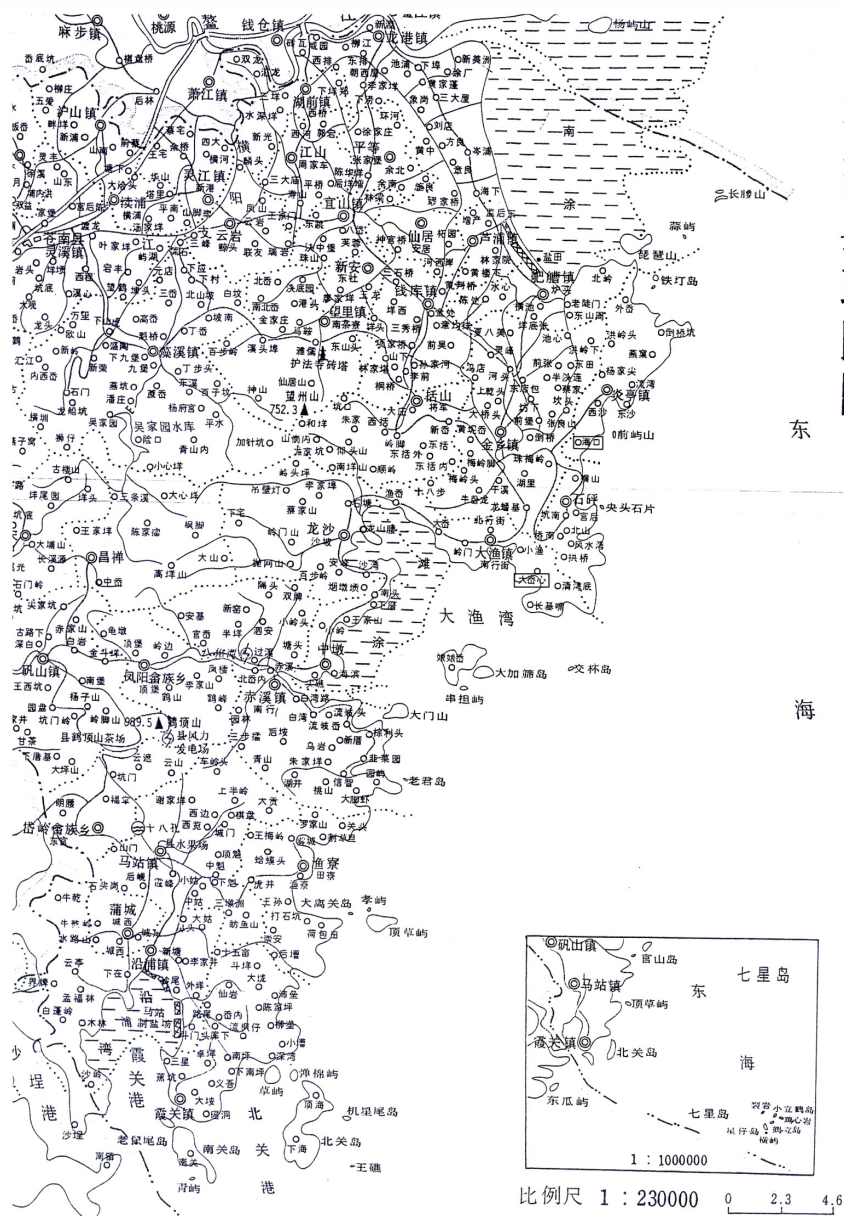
麻步镇
桃源
钱仓镇
龙港镇
杨屿山
萧江镇
湖前镇
南
江山
宜山镇
涂
长腰山
仙居
芦浦镇
沪山镇
灵江镇
钱库镇
新安
望里镇
舥艚镇
琵琶山
铁灯岛
苍南县
灵溪镇
括山
金乡镇
炎亭镇
前岫山
东
望州山
752.3
护法寺砖塔
吴家园水库
龙沙
石坪
央头石片
昌禅
大渔镇
大渔湾
滩
涂
大加簕岛
交杯岛
矾山镇
凤阳畲族乡
赤溪镇
串担屿
大门山
海
989.5
鹤顶山
风力发电场
老君岛
岱岭畲族乡
马站镇
渔寮
大嵛关岛
顶草屿
蒲城
沿浦镇
霞关镇
北关岛
南关岛
北
关
港
沿
湾
霞
关
港
埕
港
老鼠尾岛
机星尾岛
王礁
矾山镇
官山岛
马站镇
七星岛
东
顶草屿
霞关镇
北关岛
海
东瓜屿
七星岛
1 : 1000000
比例尺 1 : 230000
0
2.3
4.6